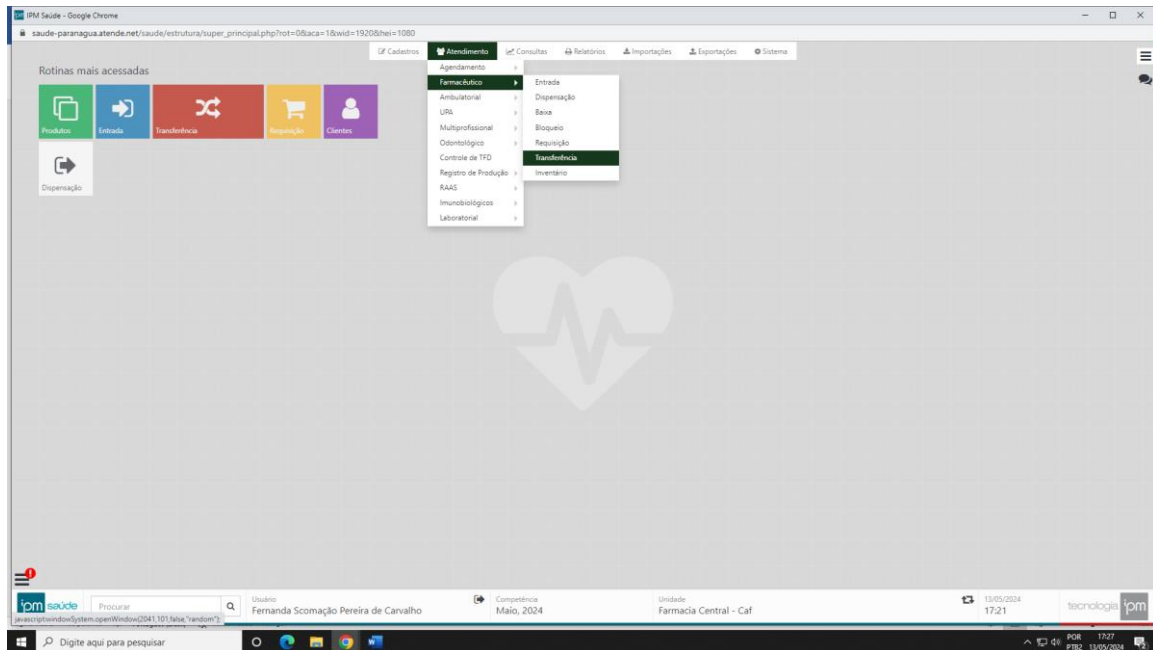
IPM Saúde - Google Chrome

saude-paranagua.atende.net/saude/estrutura/super_principal.php?rot=0&aca=1&wid=1920&hei=1080

Cadastros | Atendimento | Consultas | Relatórios | Importações | Exportações | Sistema

Rotinas mais acessadas

Produtos
Entrada
Transferência
Requisição
Clientes
Dispensação

Agendamento
Farmacêutico
Ambulatorial
UPA
Multiprofissional
Odontológico
Controle de TFD
Registro de Produção
RAAS
Imunobiológicos
Laboratorial

Entrada
Dispensação
Baixa
Bloqueio
Requisição
Transferência
Inventário

ipm saúde
Procurar
javascript:window.System.openWindow(2041,101,false,"random");
Usuário
Fernanda Scomação Pereira de Carvalho
Competência
Maio, 2024
Unidade
Farmacia Central - Caf
13/05/2024
17:21
tecnologia ipm

Digite aqui para pesquisar
POR PTB2 17:27 13/05/2024